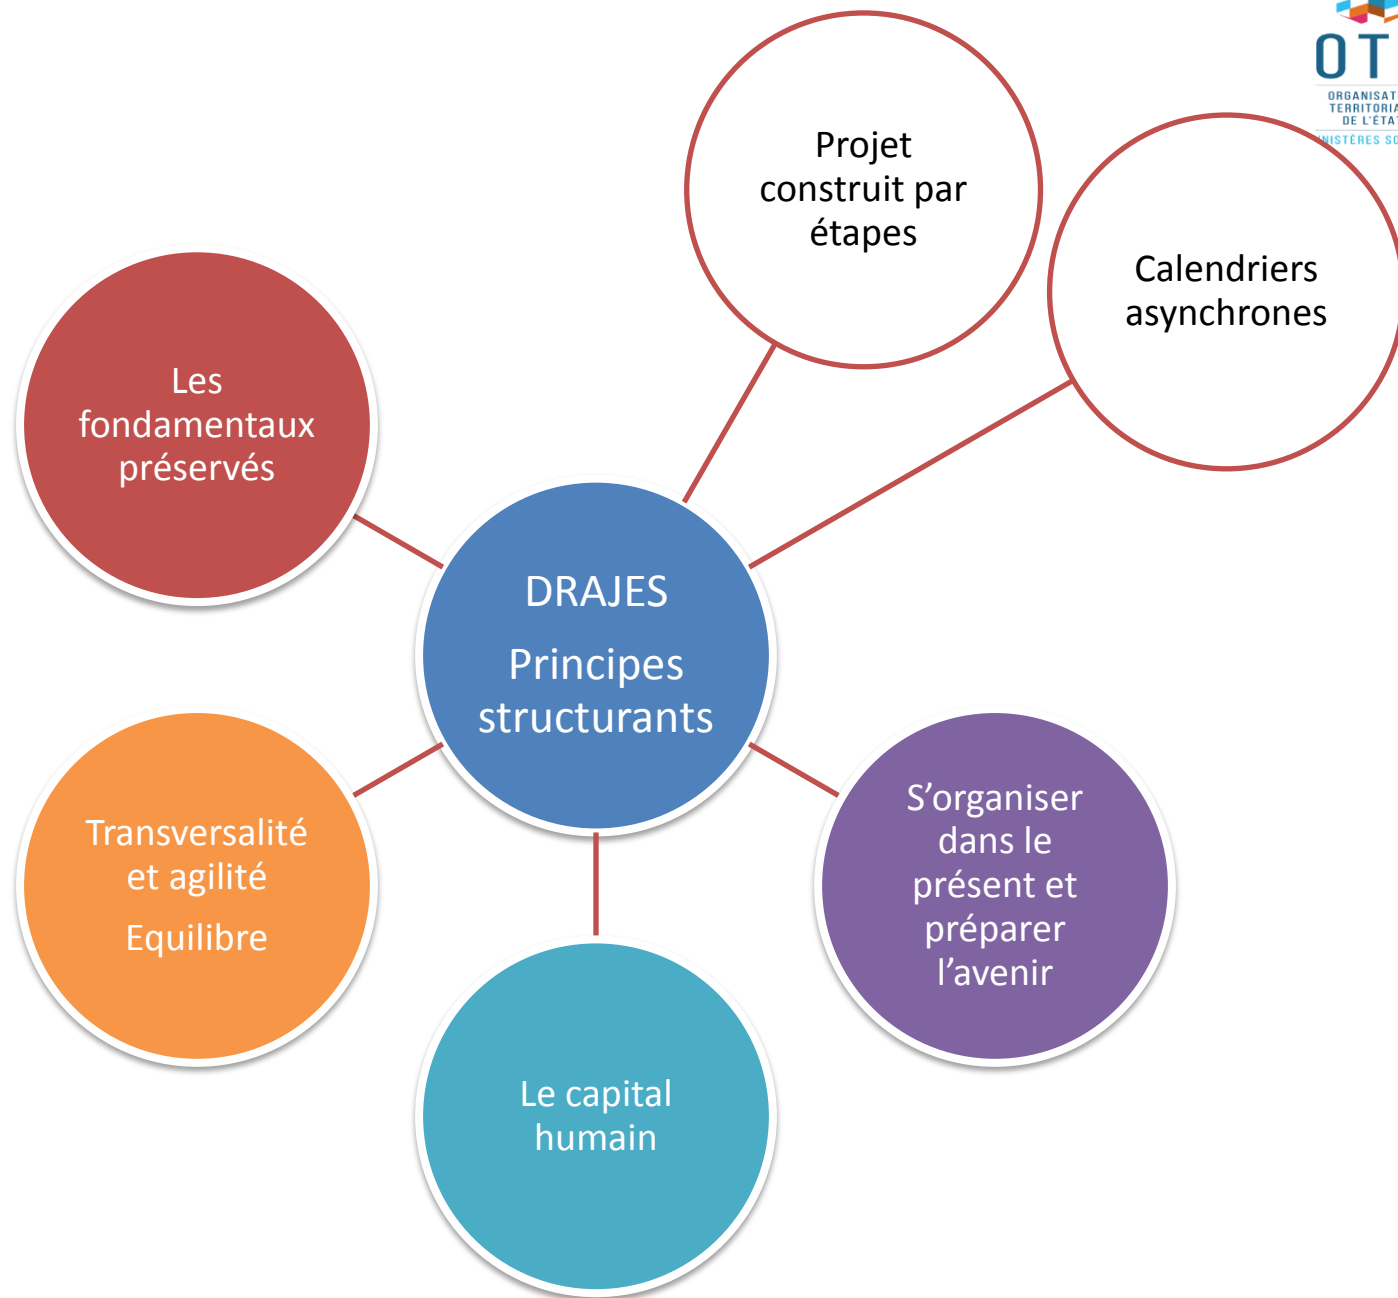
OT
ORGANISAT
TERRITORIA
DE L'ÉTAT
NISTÈRES SO

Projet construit par étapes

Calendriers asynchrones

Les fondamentaux préservés

DRAJES

Principes structurants

Transversalité et agilité

Equilibre

S'organiser dans le présent et préparer l'avenir

Le capital humain